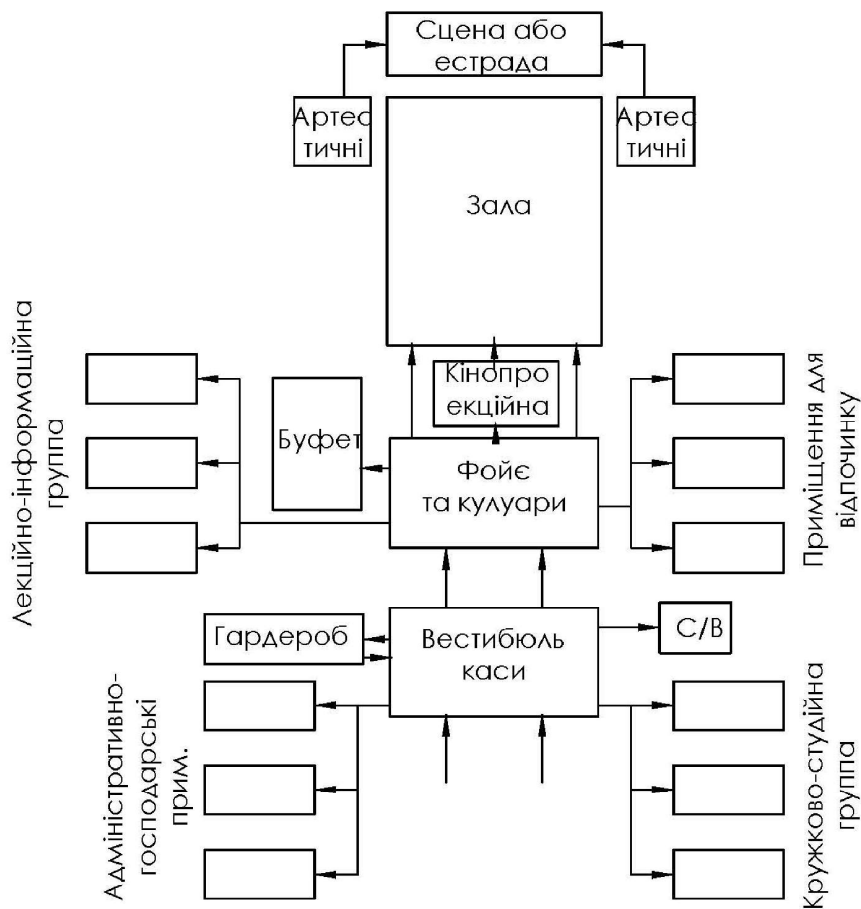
Сцена або естрада

Артес тичні

Артес тичні

Зала

Кінопро екційна

Буфет

Фойє та кулуари

Лекційно-інформаційна группа

Приміщення для відпочинку

Гардероб

Вестибюль каси

С/В

Адміністративно-господарські прим.

Кружково-студійна группа